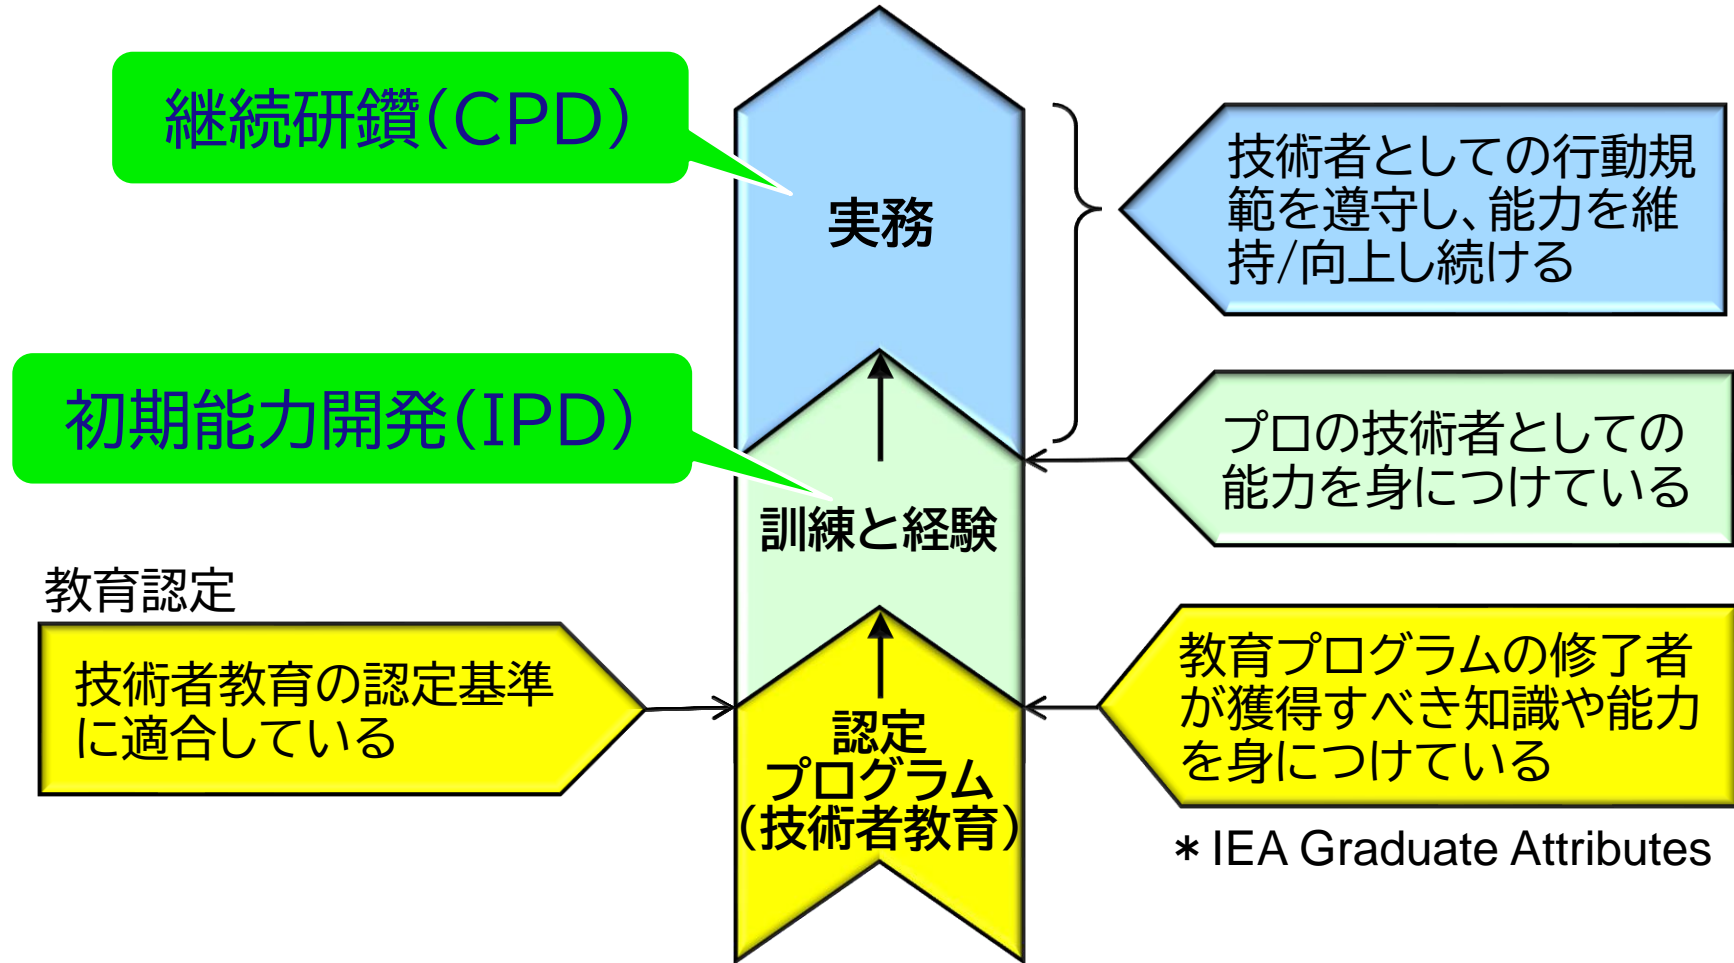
継続研鑽(CPD)

実務

技術者としての行動規範を遵守し、能力を維持/向上し続ける

初期能力開発(IPD)

訓練と経験

プロの技術者としての能力を身につけている

教育認定

技術者教育の認定基準に適合している

認定
プログラム
(技術者教育)

教育プログラムの修了者が獲得すべき知識や能力を身につけている

＊IEA Graduate Attributes